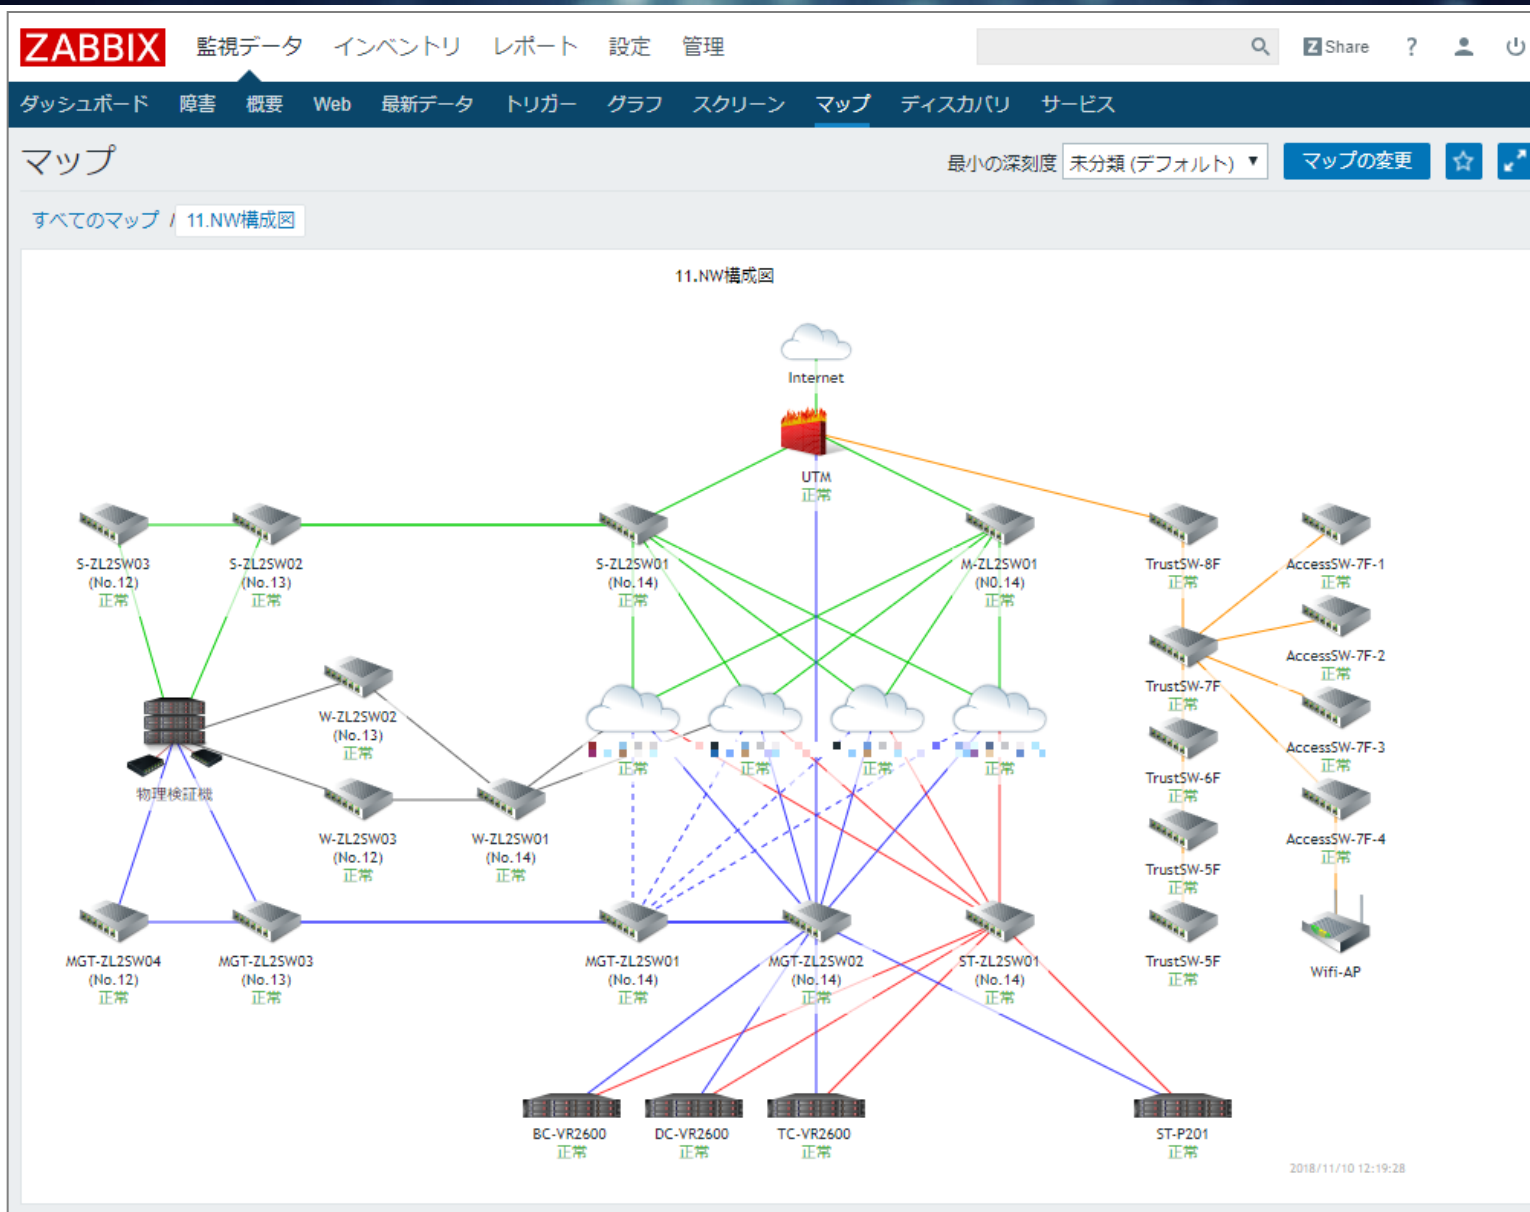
ZABBIX 監視データ インベントリ レポート 設定 管理

Share ?

ダッシュボード 障害 概要 Web 最新データ トリガー グラフ スクリーン マップ ディスカバリ サービス

マップ

最小の深刻度 未分類 (デフォルト) ▼ マップの変更

すべてのマップ / 11.NW構成図

11.NW構成図

Internet

UTM
正常

S-ZL2SW03
(No.12)
正常

S-ZL2SW02
(No.13)
正常

S-ZL2SW01
(No.14)
正常

M-ZL2SW01
(N0.14)
正常

TrustSW-8F
正常

AccessSW-7F-1
正常

AccessSW-7F-2
正常

TrustSW-7F
正常

AccessSW-7F-3
正常

TrustSW-6F
正常

AccessSW-7F-4
正常

TrustSW-5F
正常

TrustSW-5F
正常

Wifi-AP

W-ZL2SW02
(No.13)
正常

物理検証機

W-ZL2SW03
(No.12)
正常

W-ZL2SW01
(No.14)
正常

正常

正常

正常

正常

MGT-ZL2SW04
(No.12)
正常

MGT-ZL2SW03
(No.13)
正常

MGT-ZL2SW01
(No.14)
正常

MGT-ZL2SW02
(No.14)
正常

ST-ZL2SW01
(No.14)
正常

BC-VR2600
正常

DC-VR2600
正常

TC-VR2600
正常

ST-P201
正常

2018/11/10 12:19:28